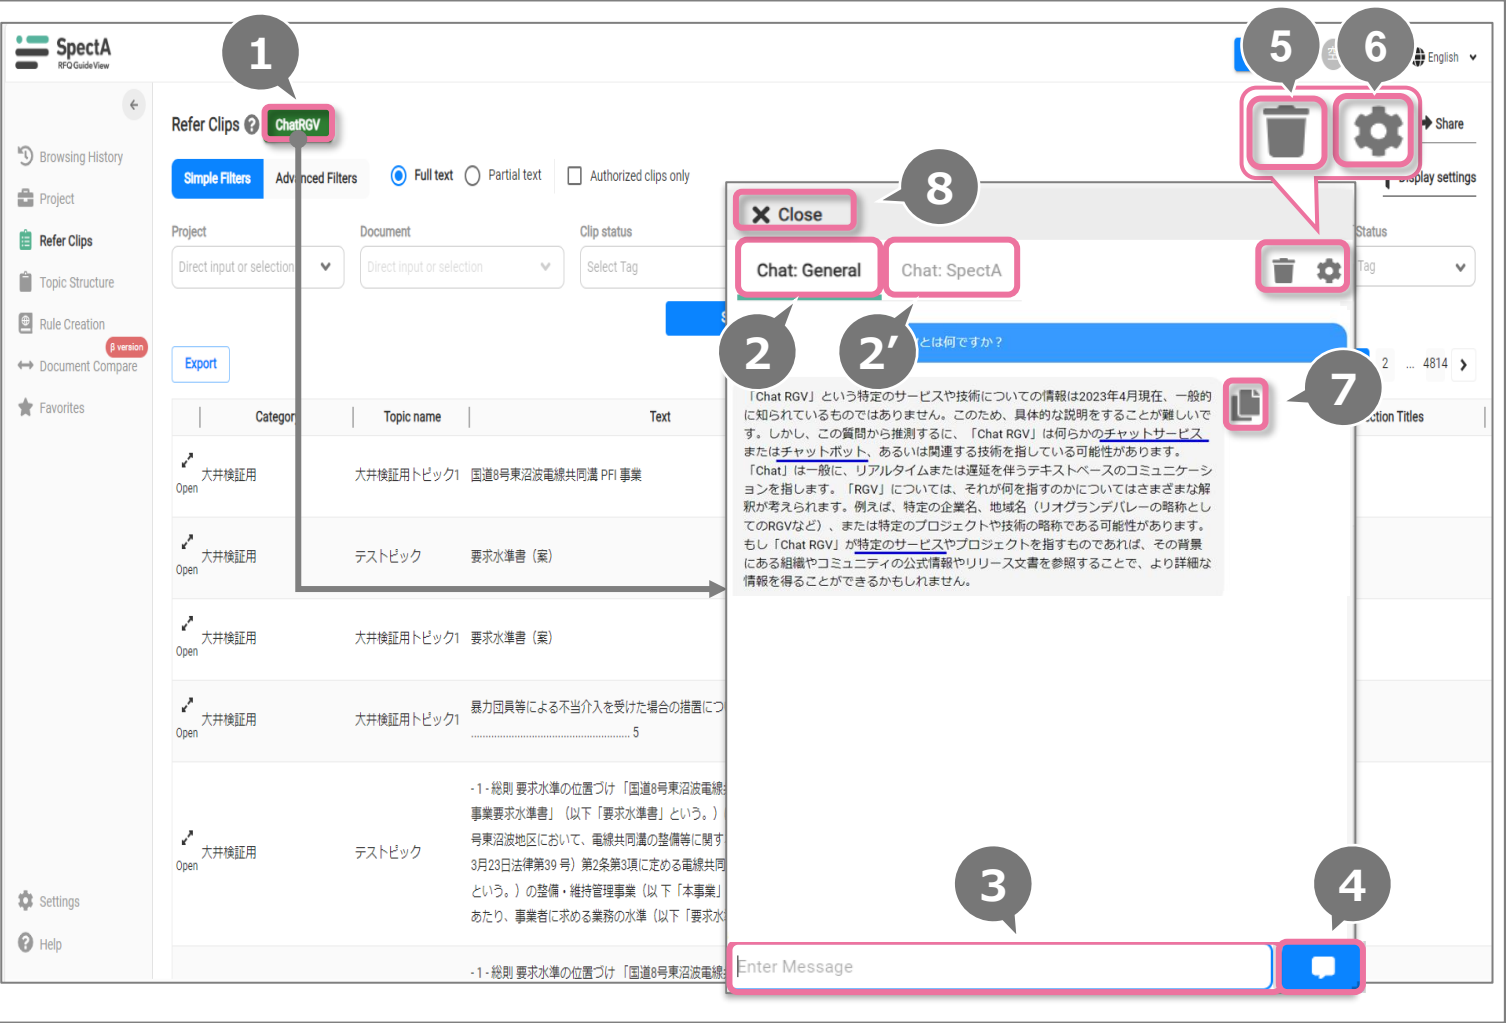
SpectA
RFQ GuideView

1

ChatRGV

5 6

English

Refer Clips

Share

Display settings

Browsing History
Project
Refer Clips
Topic Structure
Rule Creation
β version
Document Compare
Favorites

Simple Filters
Advanced Filters

Full text
Partial text
Authorized clips only

Project
Direct input or selection

Document
Direct input or selection

Clip status
Select Tag

Status
Tag

Export

8

Close

Chat: General
Chat: SpectA

2
2'

とは何ですか？

2 ... 4814

7

「Chat RGV」という特定のサービスや技術についての情報は2023年4月現在、一般的に知られているものではありません。このため、具体的な説明をすることが難しいです。しかし、この質問から推測するに、「Chat RGV」は何らかのチャットサービスまたはチャットボット、あるいは関連する技術を指している可能性があります。
「Chat」は一般に、リアルタイムまたは遅延を伴うテキストベースのコミュニケーションを指します。「RGV」については、それが何を指すのかについてはさまざまな解釈が考えられます。例えば、特定の企業名、地域名（リオグランデバレーの略称としてのRGVなど）、または特定のプロジェクトや技術の略称である可能性があります。
もし「Chat RGV」が特定のサービスやプロジェクトを指すものであれば、その背景にある組織やコミュニティの公式情報やリリース文書を参照することで、より詳細な情報を得ることができるかもしれません。

| Category | Topic name | Text |
|---|---|---|
| Open 大井検証用 | 大井検証用トピック1 | 国道8号東沼波電線共同溝 PFI 事業 |
| Open 大井検証用 | テストピック | 要求水準書（案） |
| Open 大井検証用 | 大井検証用トピック1 | 要求水準書（案） |
| Open 大井検証用 | 大井検証用トピック1 | 暴力団員等による不当介入を受けた場合の措置につ ........ 5 |
| Open 大井検証用 | テストピック | -1-総則 要求水準の位置づけ「国道8号東沼波電線 事業要求水準書」（以下「要求水準書」という。） 号東沼波地区において、電線共同溝の整備等に関す 3月23日法律第39号）第2条第3項に定める電線共同 という。）の整備・維持管理事業（以下「本事業」 あたり、事業者に求める業務の水準（以下「要求水 |
| | | -1-総則 要求水準の位置づけ「国道8号東沼波電線 |

ction Titles

Settings
Help

3 4

Enter Message